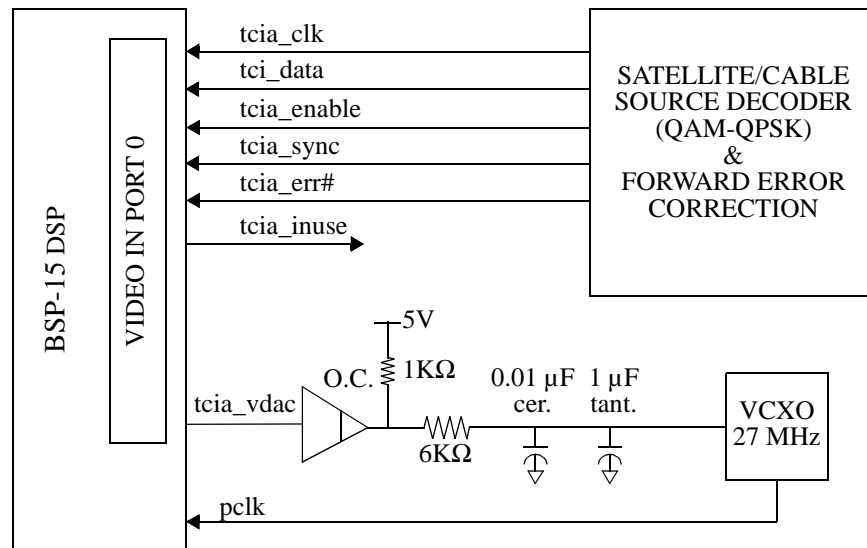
BSP-15 DSP

VIDEO IN PORT 0

tcia_clk
tci_data
tcia_enable
tcia_sync
tcia_err#
tcia_inuse

SATELLITE/CABLE SOURCE DECODER (QAM-QPSK) & FORWARD ERROR CORRECTION

5V
1KΩ
O.C.
tcia_vdac
6KΩ
0.01 µF cer.
1 µF tant.
VCXO 27 MHz
pclk